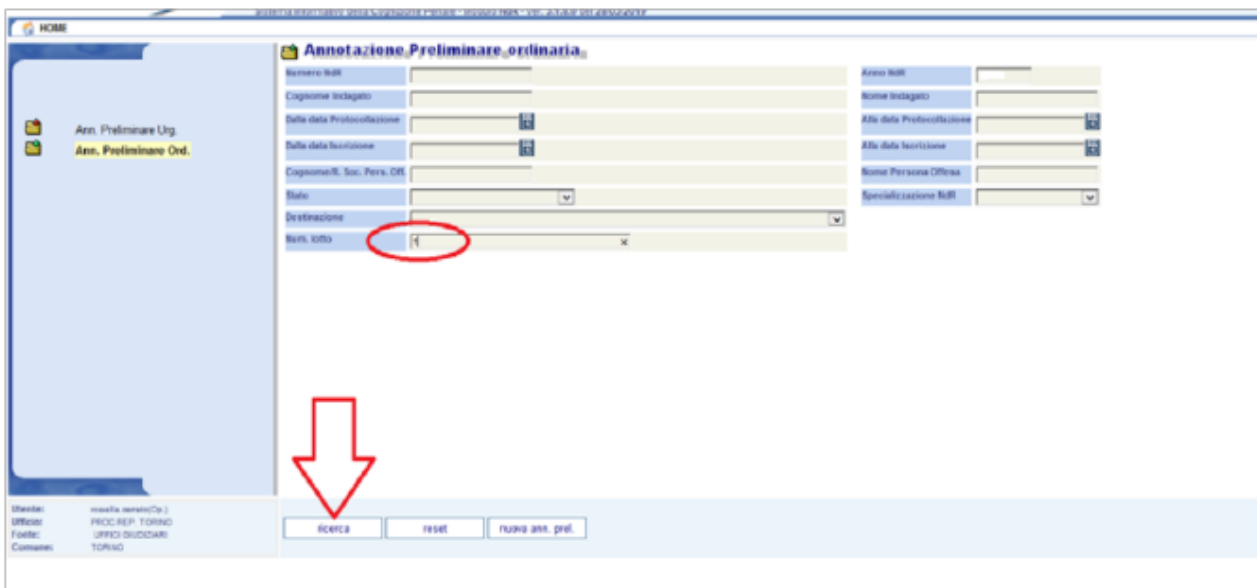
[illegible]

HOME

Ann. Preliminare Urg.
Ann. Preliminare Ord.

Annotazione Preliminare ordinaria

Numero NdR
Anno NdR
Cognome Indagato
Nome Indagato
Dalla data Protocollazione
Alla data Protocollazione
Dalla data Iscrizione
Alla data Iscrizione
Cognome/R. Soc. Pers. Off.
Nome Persona Offesa
Stato
Specializzazione NdR
Destinazione
Num. lotto
1

Utente: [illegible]
Ufficio: PROC.REP. TORINO
Fonte: UFFICI GIUDIZIARI
Comune: TORINO

ricerca
reset
nuova ann. prel.